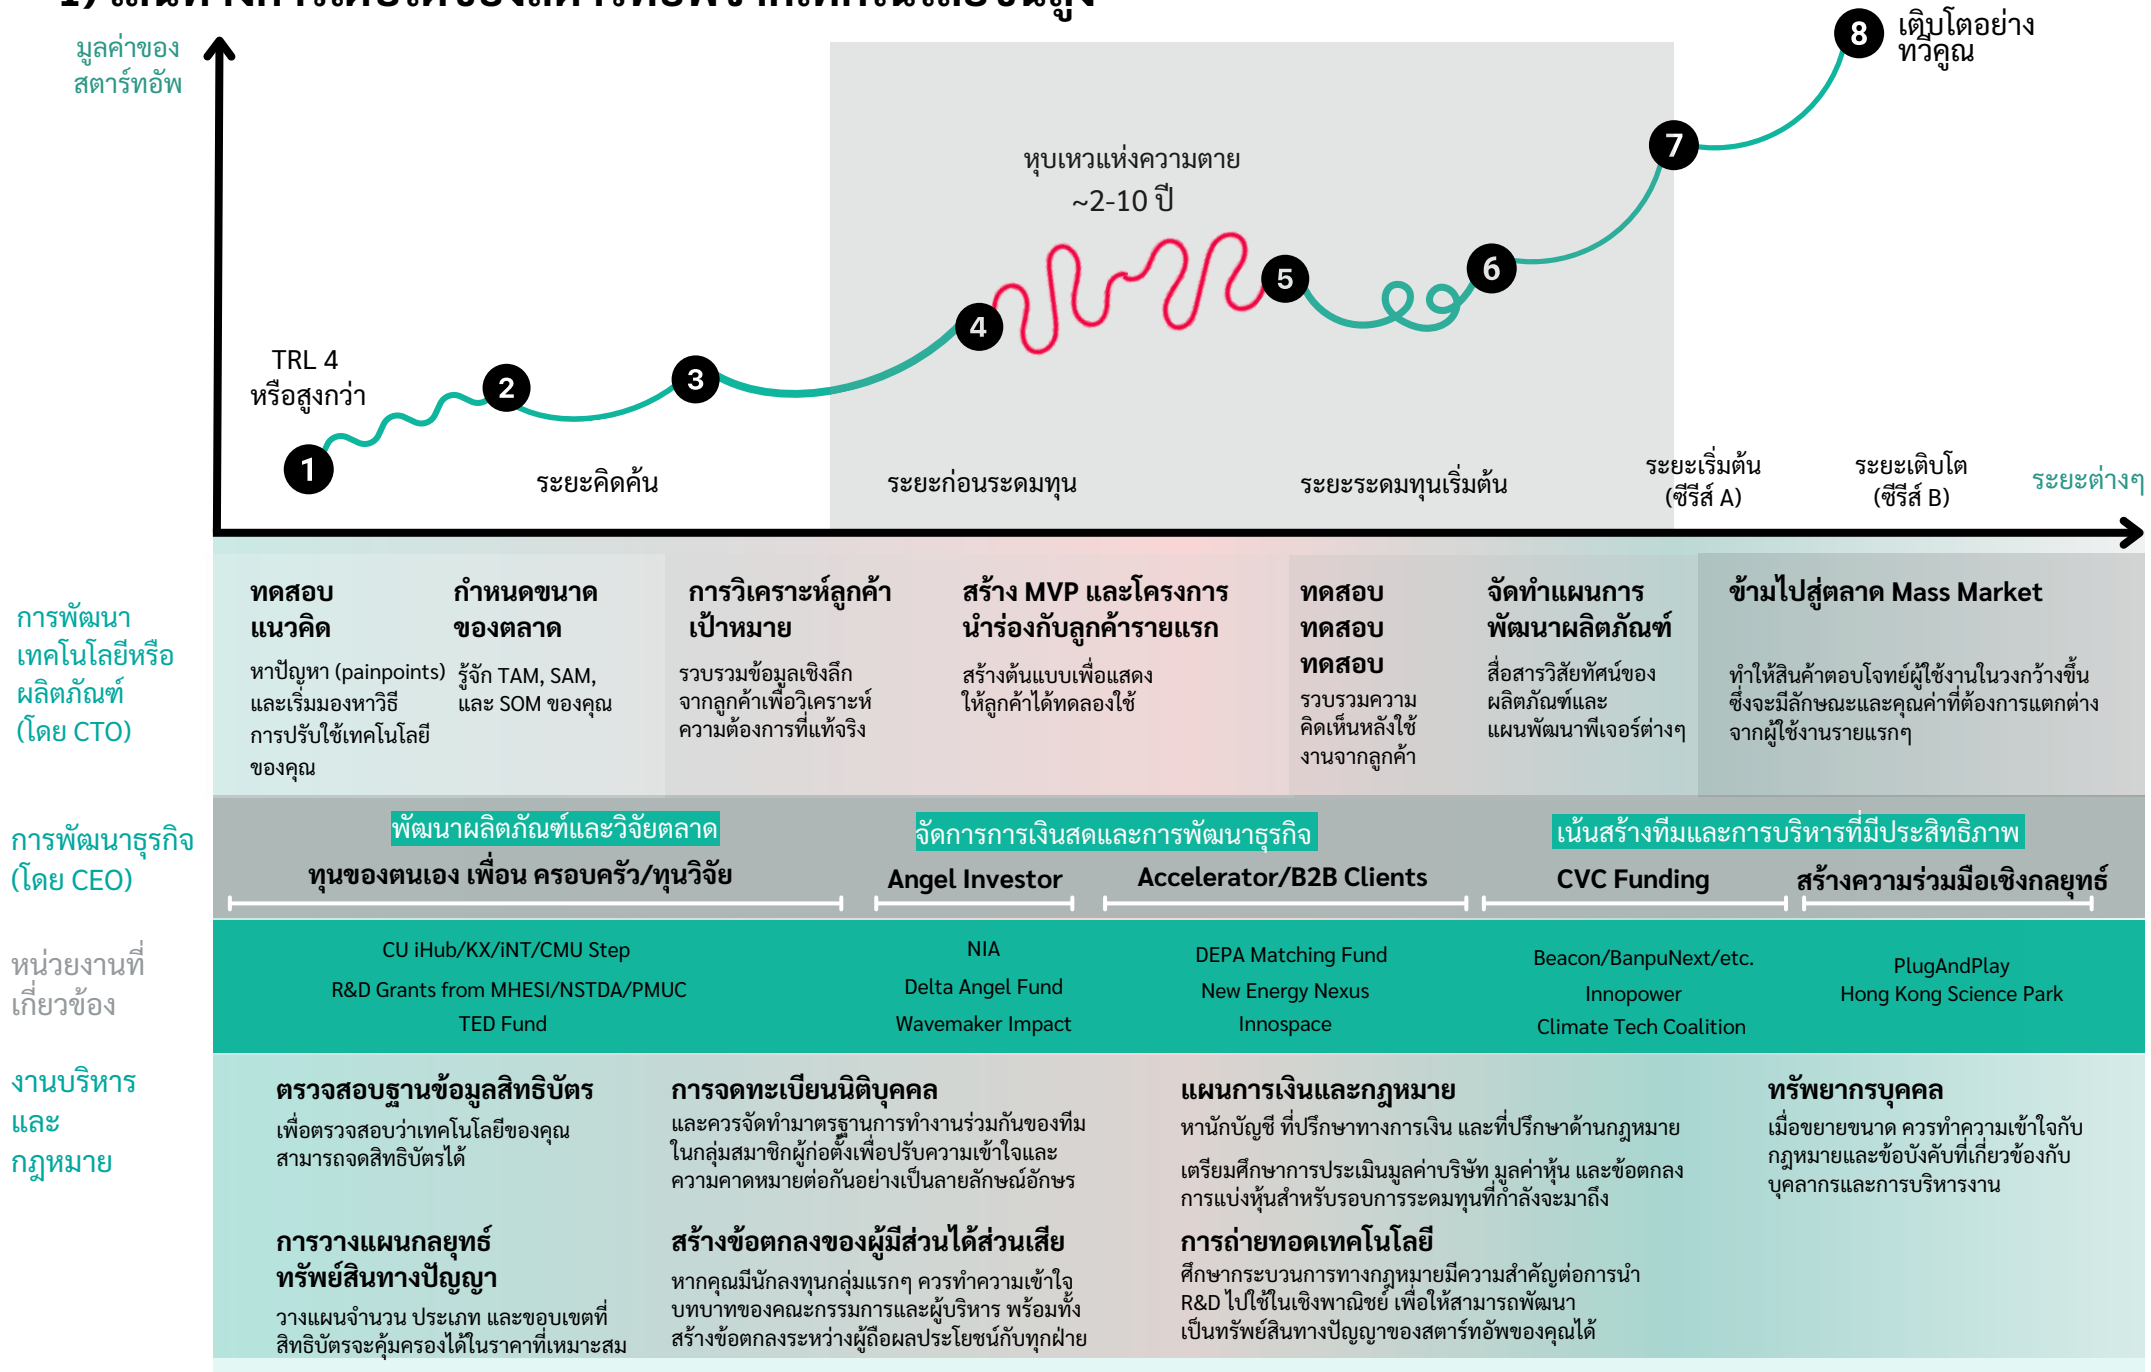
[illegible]

มูลค่าของสตาร์ทอัพ

8 เติบโตอย่างทวีคูณ

หุบเหวแห่งความตาย ~2-10 ปี

TRL 4 หรือสูงกว่า

1 2 3 4 5 6 7

ระยะคิดค้น

ระยะก่อนระดมทุน

ระยะระดมทุนเริ่มต้น

ระยะเริ่มต้น (ซีรีส์ A)

ระยะเติบโต (ซีรีส์ B)

ระยะต่างๆ

การพัฒนาเทคโนโลยีหรือผลิตภัณฑ์ (โดย CTO)

**ทดสอบแนวคิด**
หาปัญหา (painpoints) และเริ่มมองหาวิธีการปรับใช้เทคโนโลยีของคุณ

**กำหนดขนาดของตลาด**
รู้จัก TAM, SAM, และ SOM ของคุณ

**การวิเคราะห์ลูกค้าเป้าหมาย**
รวบรวมข้อมูลเชิงลึกจากลูกค้าเพื่อวิเคราะห์ความต้องการที่แท้จริง

**สร้าง MVP และโครงการนำร่องกับลูกค้ารายแรก**
สร้างต้นแบบเพื่อแสดงให้ลูกค้าได้ทดลองใช้

**ทดสอบ ทดสอบ ทดสอบ**
รวบรวมความคิดเห็นหลังใช้งานจากลูกค้า

**จัดทำแผนการพัฒนาผลิตภัณฑ์**
สื่อสารวิสัยทัศน์ของผลิตภัณฑ์และแผนพัฒนาฟีเจอร์ต่างๆ

**ข้ามไปสู่ตลาด Mass Market**
ทำให้สินค้าตอบโจทย์ผู้ใช้งานในวงกว้างขึ้น ซึ่งจะมีลักษณะและคุณค่าที่ต้องการแตกต่างจากผู้ใช้งานรายแรกๆ

การพัฒนาธุรกิจ (โดย CEO)

พัฒนาผลิตภัณฑ์และวิจัยตลาด
จัดการการเงินสดและการพัฒนาธุรกิจ
เน้นสร้างทีมและการบริหารที่มีประสิทธิภาพ

ทุนของตนเอง เพื่อน ครอบครัว/ทุนวิจัย
Angel Investor
Accelerator/B2B Clients
CVC Funding
สร้างความร่วมมือเชิงกลยุทธ์

หน่วยงานที่เกี่ยวข้อง

CU iHub/KX/iNT/CMU Step
R&D Grants from MHESI/NSTDA/PMUC
TED Fund

NIA
Delta Angel Fund
Wavemaker Impact

DEPA Matching Fund
New Energy Nexus
Innospace

Beacon/BanpuNext/etc.
Innopower
Climate Tech Coalition

PlugAndPlay
Hong Kong Science Park

งานบริหารและกฎหมาย

**ตรวจสอบฐานข้อมูลสิทธิบัตร**
เพื่อตรวจสอบว่าเทคโนโลยีของคุณสามารถจดสิทธิบัตรได้

**การจดทะเบียนนิติบุคคล**
และควรจัดทำมาตรฐานการทำงานร่วมกันของทีมในกลุ่มสมาชิกผู้ก่อตั้งเพื่อปรับความเข้าใจและความคาดหมายต่อกันอย่างเป็นลายลักษณ์อักษร

**แผนการเงินและกฎหมาย**
หานักบัญชี ที่ปรึกษาทางการเงิน และที่ปรึกษาด้านกฎหมาย
เตรียมศึกษาการประเมินมูลค่าบริษัท มูลค่าหุ้น และข้อตกลงการแบ่งหุ้นสำหรับรอบการระดมทุนที่กำลังจะมาถึง

**ทรัพยากรบุคคล**
เมื่อขยายขนาด ควรทำความเข้าใจกับกฎหมายและข้อบังคับที่เกี่ยวข้องกับบุคลากรและการบริหารงาน

**การวางแผนกลยุทธ์ทรัพย์สินทางปัญญา**
วางแผนจำนวน ประเภท และขอบเขตที่สิทธิบัตรจะคุ้มครองได้ในราคาที่เหมาะสม

**สร้างข้อตกลงของผู้มีส่วนได้ส่วนเสีย**
หากคุณมีนักลงทุนกลุ่มแรกๆ ควรทำความเข้าใจบทบาทของคณะกรรมการและผู้บริหาร พร้อมทั้งสร้างข้อตกลงระหว่างผู้ถือผลประโยชน์กับทุกฝ่าย

**การถ่ายทอดเทคโนโลยี**
ศึกษากระบวนการทางกฎหมายมีความสำคัญต่อการนำ R&D ไปใช้ในเชิงพาณิชย์ เพื่อให้สามารถพัฒนาเป็นทรัพย์สินทางปัญญาของสตาร์ทอัพของคุณได้